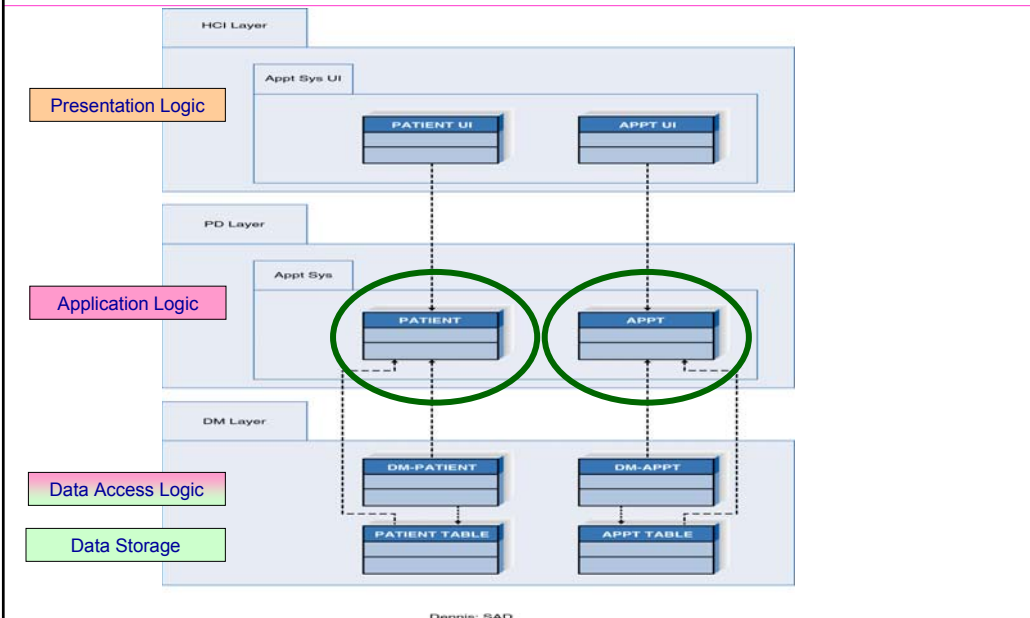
HCI Layer

Appt Sys UI

Presentation Logic

PATIENT UI

APPT UI

PD Layer

Appt Sys

Application Logic

PATIENT

APPT

DM Layer

DM-PATIENT

DM-APPT

Data Access Logic

Data Storage

PATIENT TABLE

APPT TABLE

Dennis: SAD